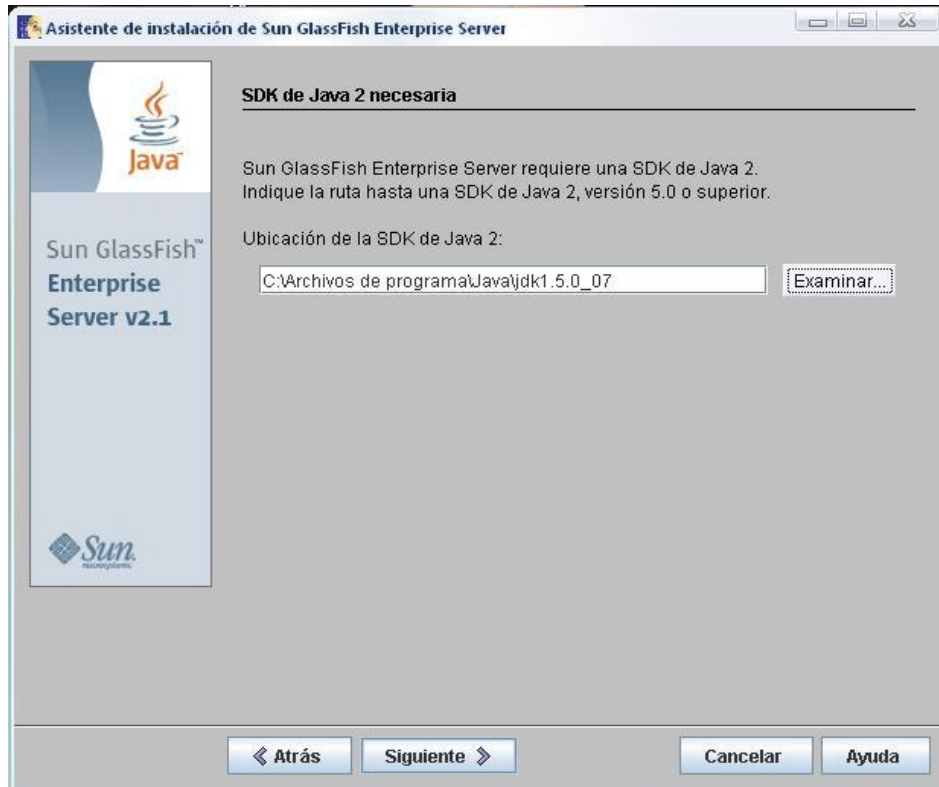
Asistente de instalación de Sun GlassFish Enterprise Server

Java

Sun GlassFish™
Enterprise
Server v2.1

Sun
microsystems

SDK de Java 2 necesaria

Sun GlassFish Enterprise Server requiere una SDK de Java 2.
Indique la ruta hasta una SDK de Java 2, versión 5.0 o superior.

Ubicación de la SDK de Java 2:

C:\Archivos de programa\Java\jdk1.5.0_07

Examinar...

« Atrás

Siguiente »

Cancelar

Ayuda